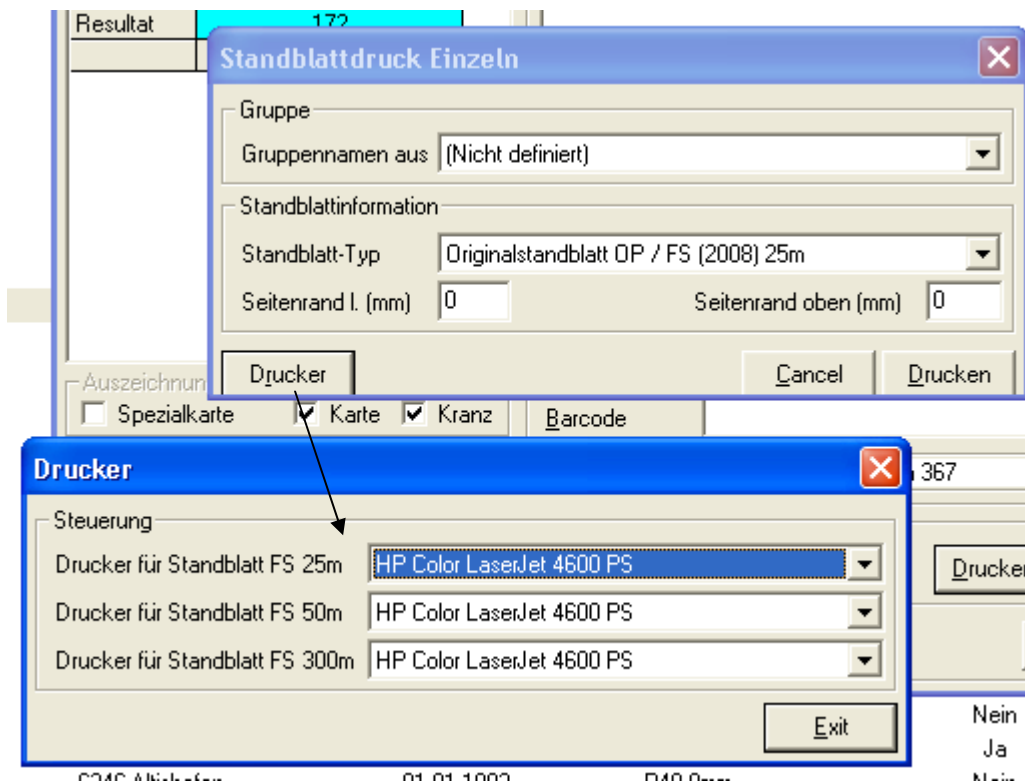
Resultat
172

Standblattdruck Einzeln

Gruppe
Gruppennamen aus (Nicht definiert)

Standblattinformation
Standblatt-Typ Originalstandblatt OP / FS (2008) 25m
Seitenrand l. (mm) 0
Seitenrand oben (mm) 0

Drucker
Cancel
Drucken

Auszeichnun
Spezialkarte
Karte
Kranz
Barcode

Drucker

Steuerung
Drucker für Standblatt FS 25m HP Color LaserJet 4600 PS
Drucker für Standblatt FS 50m HP Color LaserJet 4600 PS
Drucker für Standblatt FS 300m HP Color LaserJet 4600 PS

Exit

367
Drucke
Nein
Ja
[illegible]